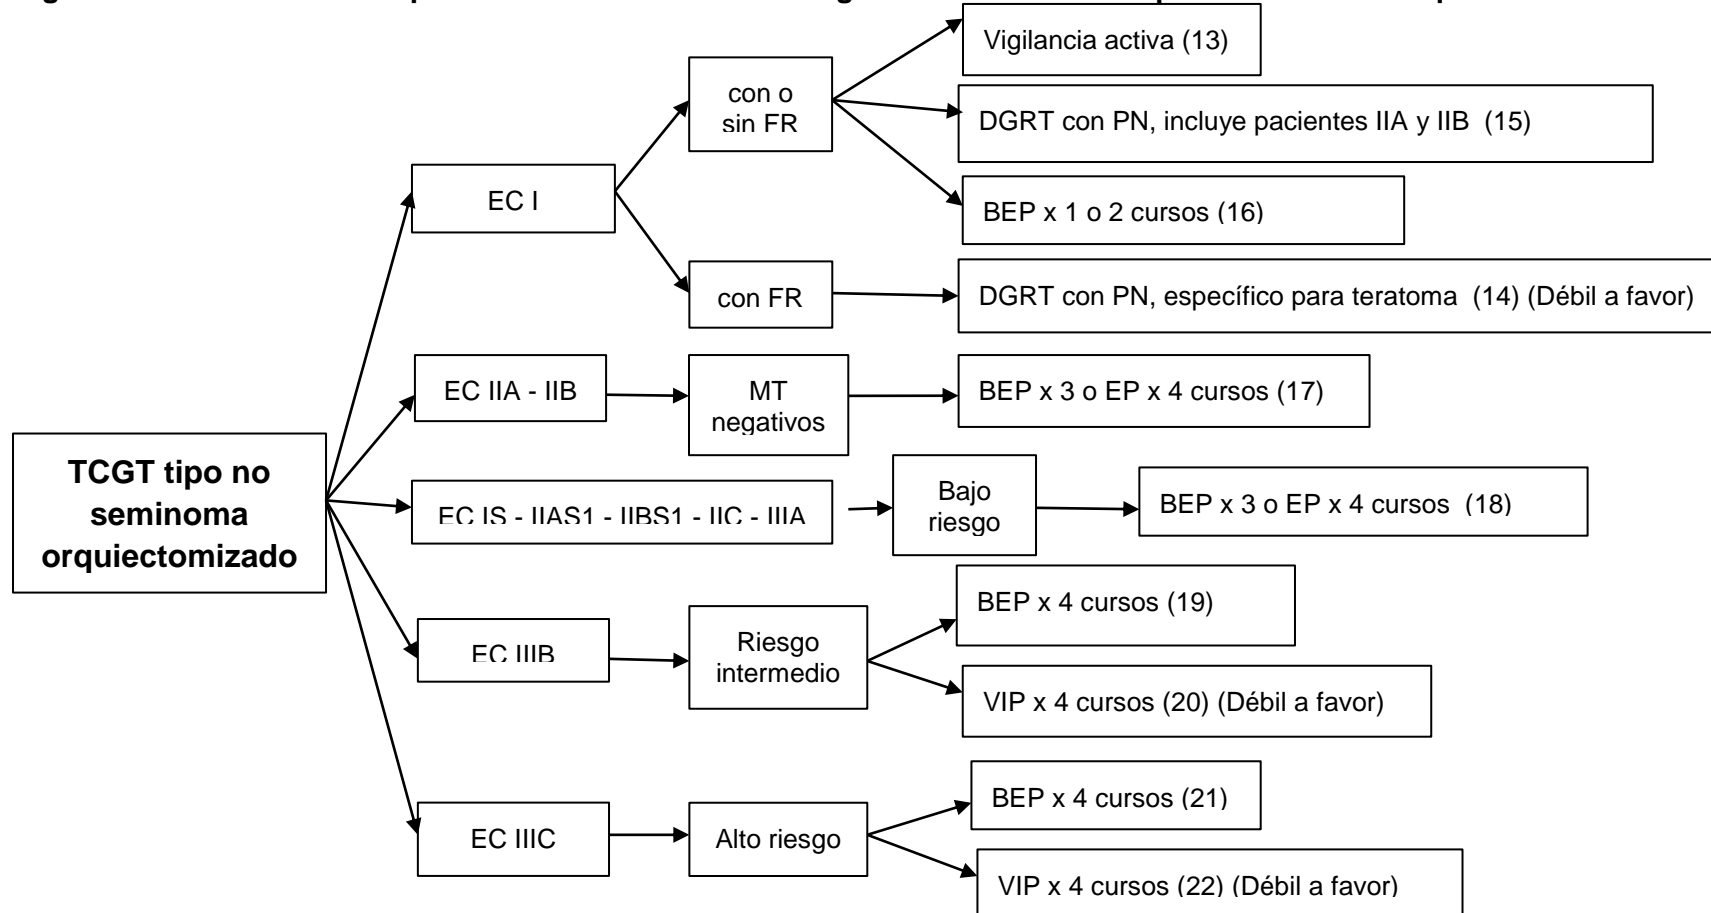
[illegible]

TCGT tipo no seminoma orquiectomizado

EC I

con o sin FR

Vigilancia activa (13)

DGRT con PN, incluye pacientes IIA y IIB (15)

BEP x 1 o 2 cursos (16)

con FR

DGRT con PN, específico para teratoma (14) (Débil a favor)

EC IIA - IIB

MT negativos

BEP x 3 o EP x 4 cursos (17)

EC IS - IIAS1 - IIBS1 - IIC - IIIA

Bajo riesgo

BEP x 3 o EP x 4 cursos (18)

EC IIIB

Riesgo intermedio

BEP x 4 cursos (19)

VIP x 4 cursos (20) (Débil a favor)

EC IIIC

Alto riesgo

BEP x 4 cursos (21)

VIP x 4 cursos (22) (Débil a favor)